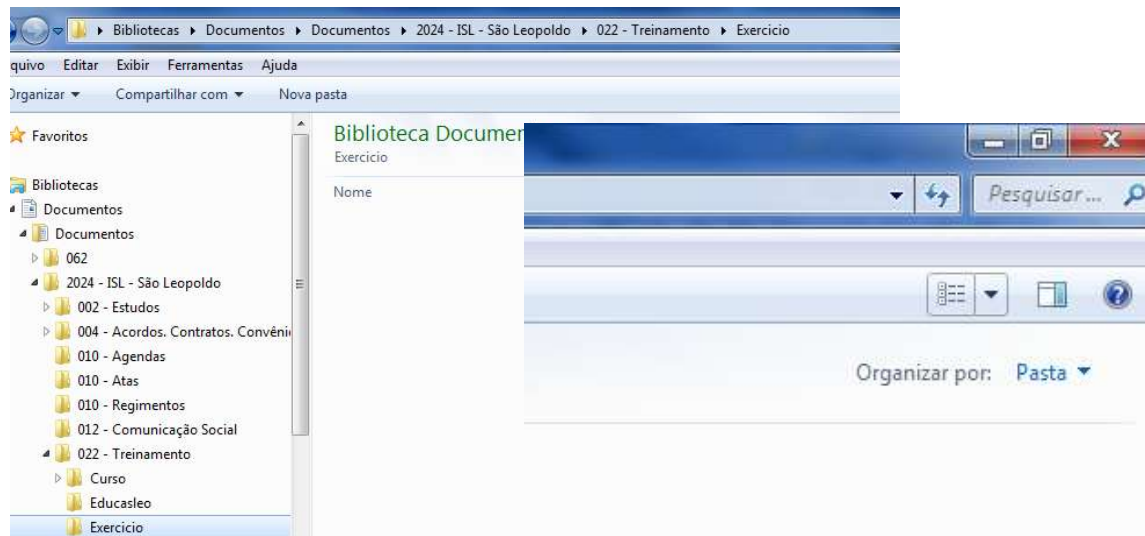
▸ Bibliotecas ▸ Documentos ▸ Documentos ▸ 2024 - ISL - São Leopoldo ▸ 022 - Treinamento ▸ Exercicio

quivo Editar Exibir Ferramentas Ajuda

Drganizar ▾ Compartilhar com ▾ Nova pasta

Favoritos

Bibliotecas
Documentos
Documentos
062
2024 - ISL - São Leopoldo
002 - Estudos
004 - Acordos. Contratos. Convêni
010 - Agendas
010 - Atas
010 - Regimentos
012 - Comunicação Social
022 - Treinamento
Curso
Educasleo
Exercicio

Biblioteca Documen
Exercicio

Nome

Pesquisar...

Organizar por: Pasta ▾